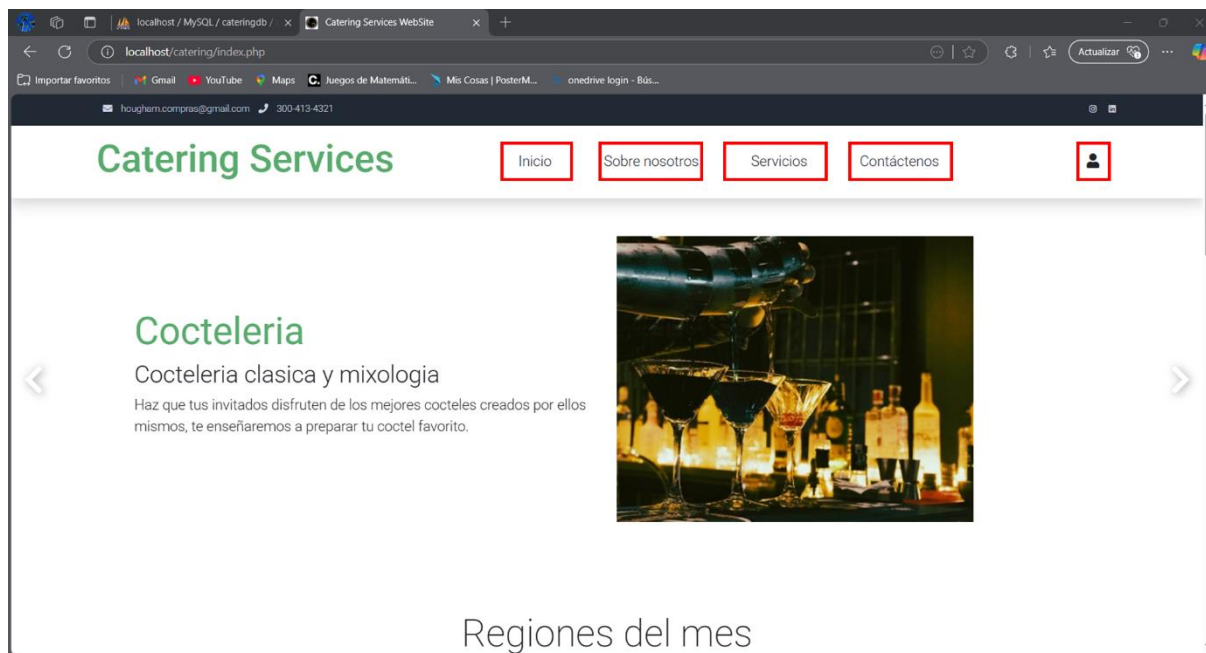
localhost / MySQL / cateringdb / × Catering Services WebSite × +

localhost/catering/index.php

Actualizar

Importar favoritos | Gmail YouTube Maps Juegos de Matemáti... Mis Cosas | PosterM... onedrive login - Bús...

houghern.compras@gmail.com 300-413-4321

Catering Services

Inicio Sobre nosotros Servicios Contáctenos

Cocteleria

Cocteleria clasica y mixologia

Haz que tus invitados disfruten de los mejores cocteles creados por ellos mismos, te enseñaremos a preparar tu coctel favorito.

Regiones del mes